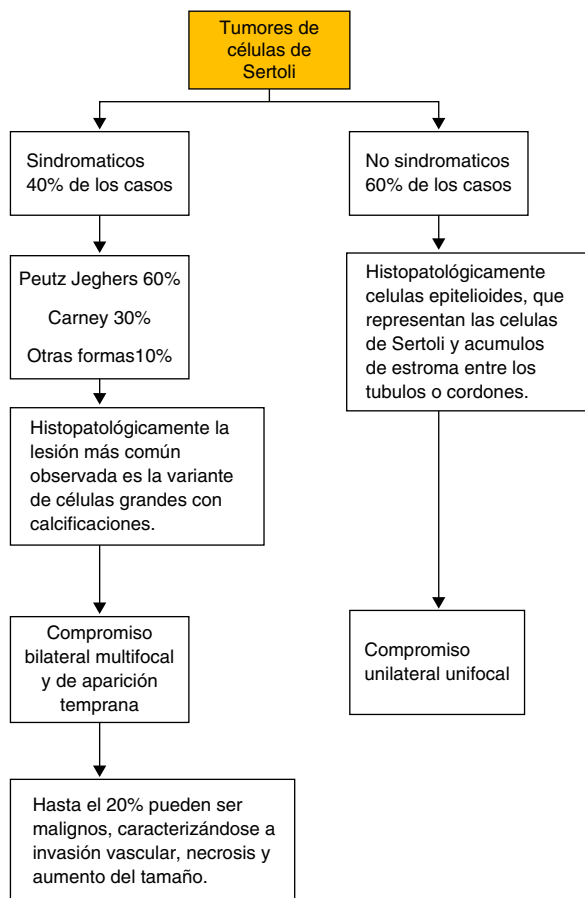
Tumores de células de Sertoli

Sindromaticos
40% de los casos

Peutz Jeghers 60%

Carney 30%

Otras formas10%

Histopatológicamente la lesión más común observada es la variante de células grandes con calcificaciones.

Compromiso bilateral multifocal y de aparición temprana

Hasta el 20% pueden ser malignos, caracterizándose a invasión vascular, necrosis y aumento del tamaño.

No sindromaticos
60% de los casos

Histopatológicamente celulas epitelioides, que representan las celulas de Sertoli y acumulos de estroma entre los tubulos o cordones.

Compromiso unilateral unifocal